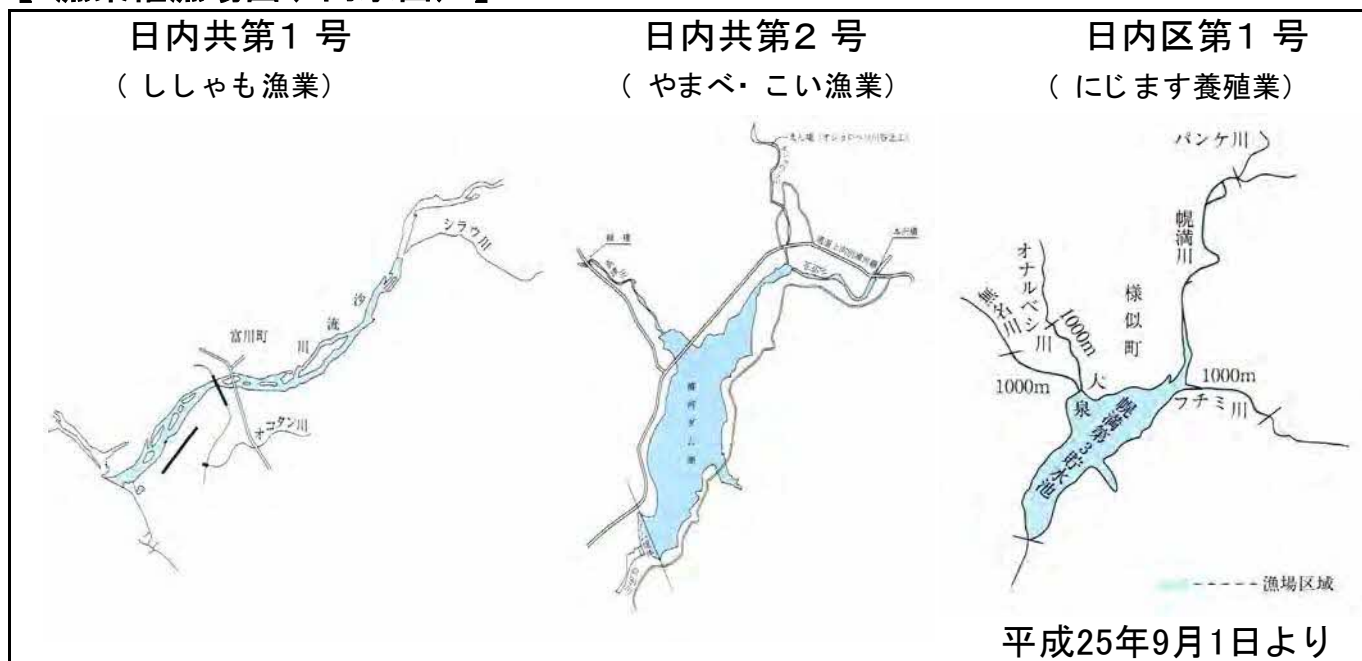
日内共第1号
（ししゃも漁業）

シラウ川
沙
流
川
富川町
オコタン川

日内共第2号
（やまべ・こい漁業）

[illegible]
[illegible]
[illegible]
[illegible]
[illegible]
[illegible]ダム湖

日内区第1号
（にじます養殖業）

パンケ川
幌満川
オナルベシ川
熊名川
1000m
様似町
1000m
大泉
1000m
幌満第3貯水池
フチミ川
------漁場区域

平成25年9月1日より